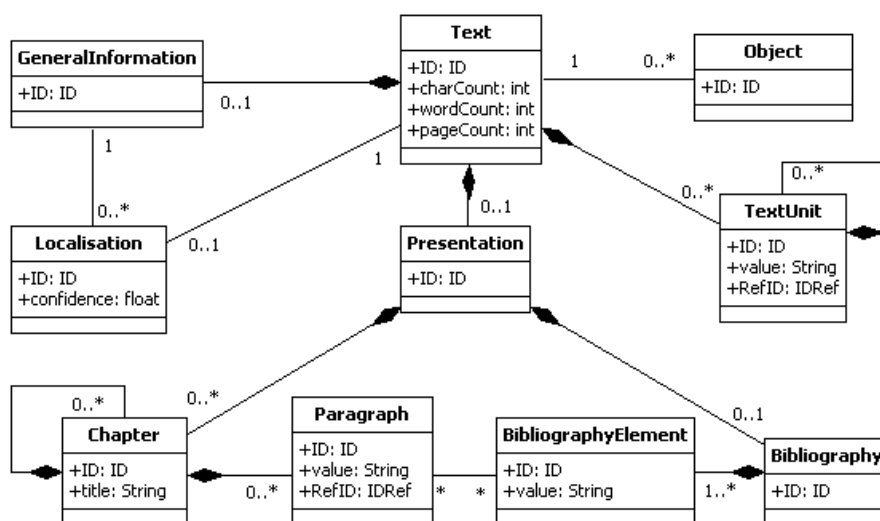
GeneralInformation
+ID: ID

Text
+ID: ID
+charCount: int
+wordCount: int
+pageCount: int

Object
+ID: ID

1
0..*
0..1
1
1
0..*

TextUnit
+ID: ID
+value: String
+RefID: IDRef

0..*
0..*

Localisation
+ID: ID
+confidence: float

0..1
0..1

Presentation
+ID: ID

0..*
0..1

Chapter
+ID: ID
+title: String

0..*
0..*

Paragraph
+ID: ID
+value: String
+RefID: IDRef

*
*

BibliographyElement
+ID: ID
+value: String

1..*

Bibliography
+ID: ID